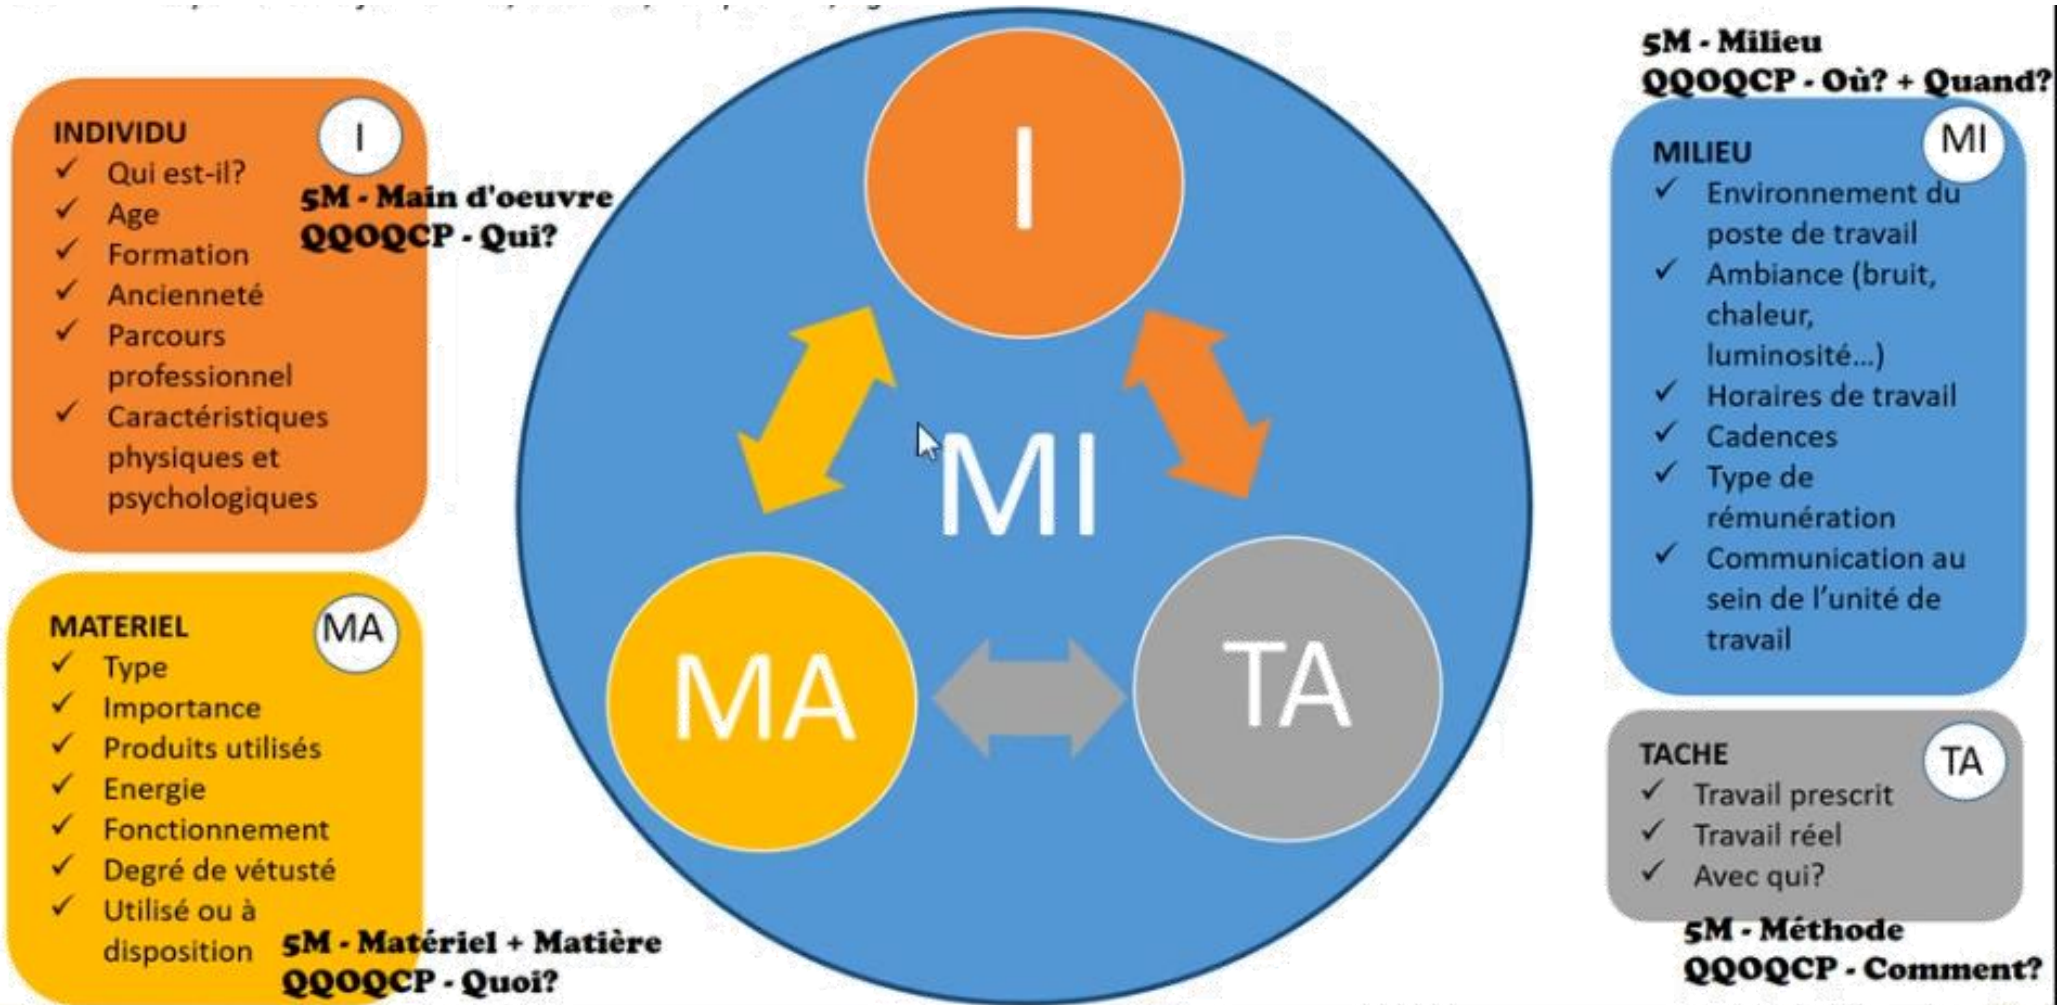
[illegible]

INDIVIDU
I
✓ Qui est-il?
✓ Age
✓ Formation
✓ Ancienneté
✓ Parcours professionnel
✓ Caractéristiques physiques et psychologiques

5M - Main d'oeuvre
QQOQCP - Qui?

I

MI

MA

TA

5M - Milieu
QQOQCP - Où? + Quand?

MILIEU
MI
✓ Environnement du poste de travail
✓ Ambiance (bruit, chaleur, luminosité…)
✓ Horaires de travail
✓ Cadences
✓ Type de rémunération
✓ Communication au sein de l'unité de travail

MATERIEL
MA
✓ Type
✓ Importance
✓ Produits utilisés
✓ Energie
✓ Fonctionnement
✓ Degré de vétusté
✓ Utilisé ou à disposition

5M - Matériel + Matière
QQOQCP - Quoi?

TACHE
TA
✓ Travail prescrit
✓ Travail réel
✓ Avec qui?

5M - Méthode
QQOQCP - Comment?